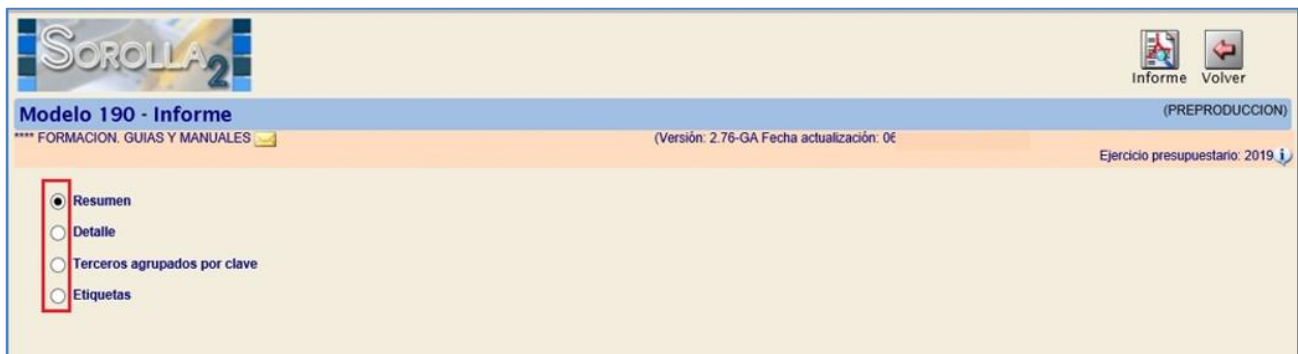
SOROLLA 2

Informe Volver

Modelo 190 - Informe

(PREPRODUCCION)

**** FORMACION. GUIAS Y MANUALES

(Versión: 2.76-GA Fecha actualización: 0€

Ejercicio presupuestario: 2019

Resumen

Detalle

Terceros agrupados por clave

Etiquetas